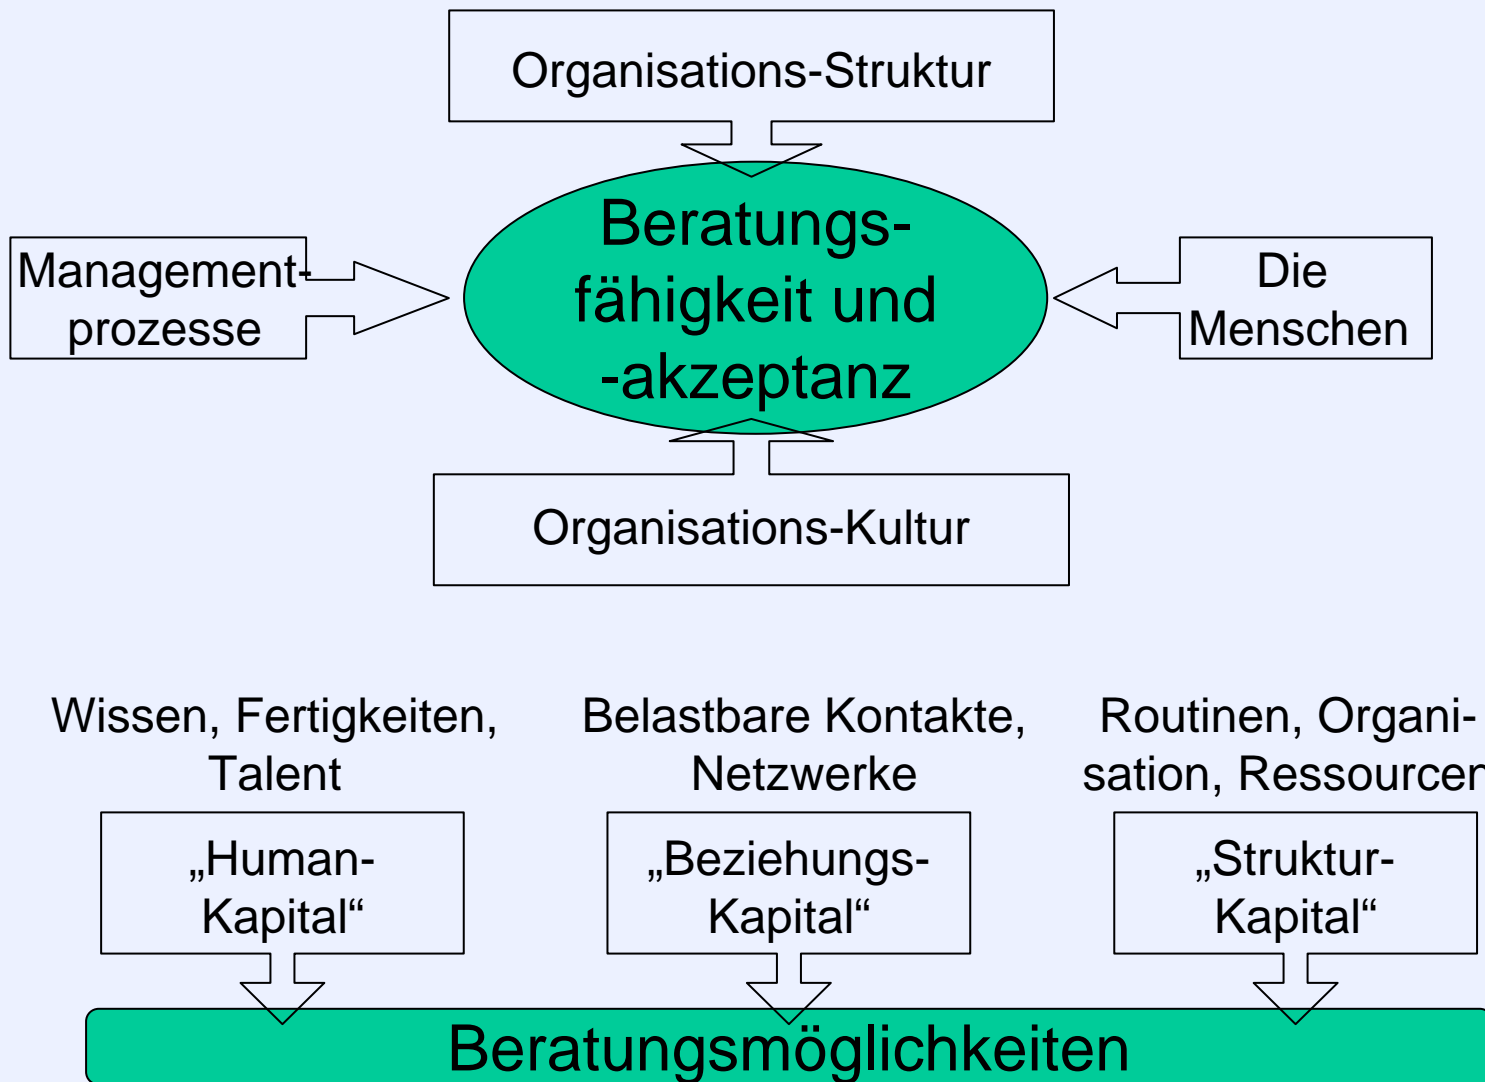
Organisations-Struktur

Management-prozesse

Beratungs-fähigkeit und -akzeptanz

Die Menschen

Organisations-Kultur

Wissen, Fertigkeiten, Talent

„Human-Kapital“

Belastbare Kontakte, Netzwerke

„Beziehungs-Kapital“

Routinen, Organisation, Ressourcen

„Struktur-Kapital“

Beratungsmöglichkeiten